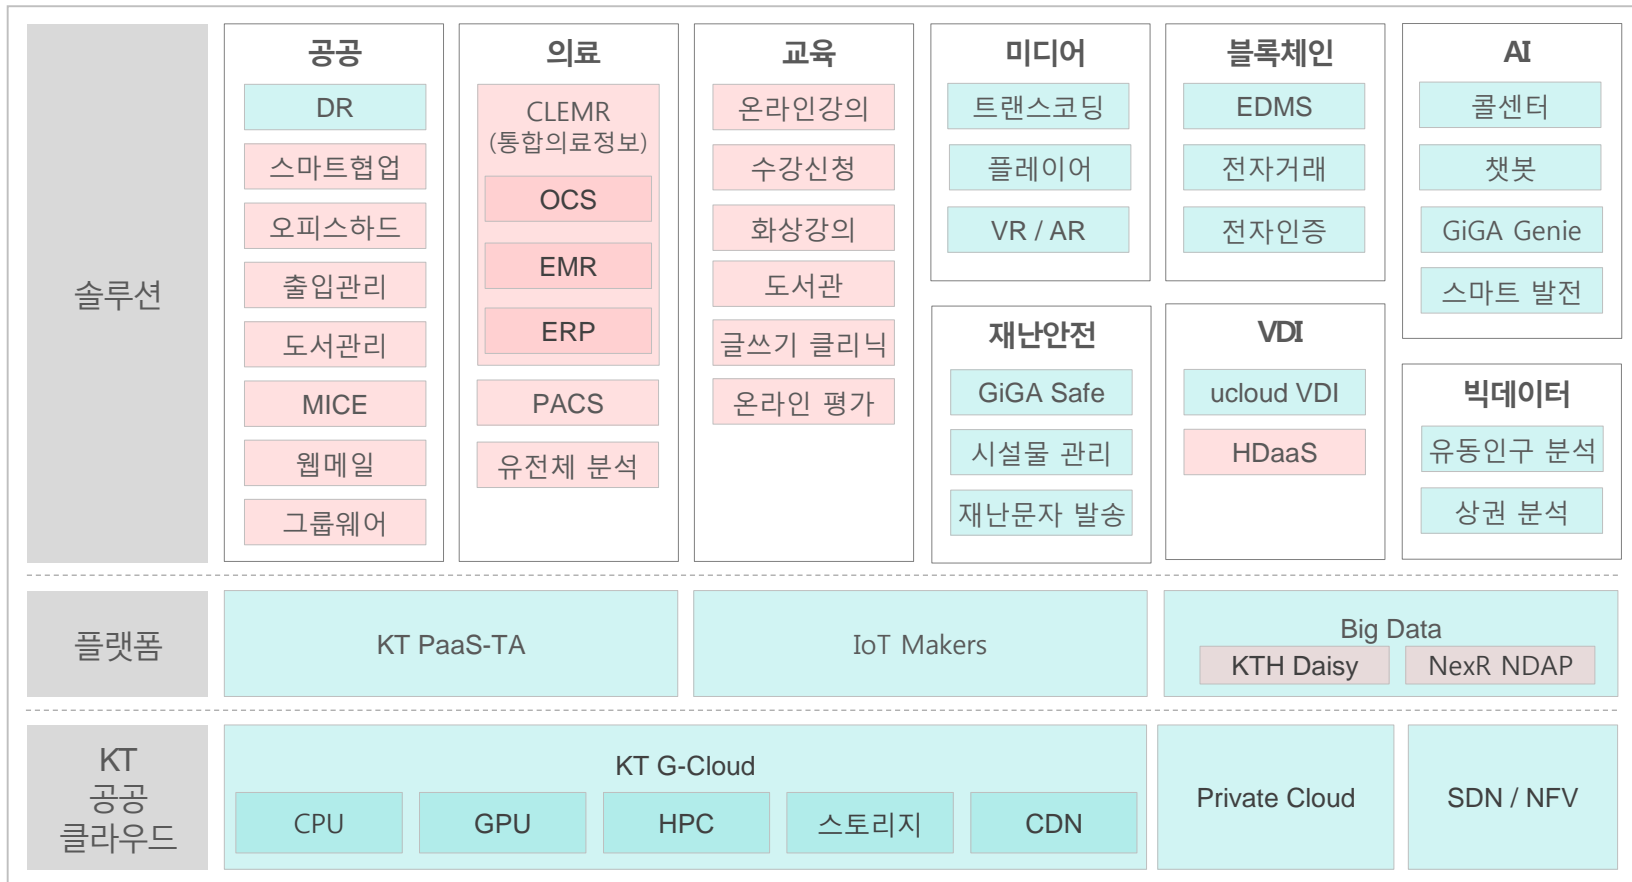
솔루션

공공
DR
스마트협업
오피스하드
출입관리
도서관리
MICE
웹메일
그룹웨어

의료
CLEMR
(통합의료정보)
OCS
EMR
ERP
PACS
유전체 분석

교육
온라인강의
수강신청
화상강의
도서관
글쓰기 클리닉
온라인 평가

미디어
트랜스코딩
플레이어
VR / AR

블록체인
EDMS
전자거래
전자인증

AI
콜센터
챗봇
GiGA Genie
스마트 발전

재난안전
GiGA Safe
시설물 관리
재난문자 발송

VDI
ucloud VDI
HDaaS

빅데이터
유동인구 분석
상권 분석

플랫폼
KT PaaS-TA
IoT Makers
Big Data
KTH Daisy
NexR NDAP

KT
공공
클라우드
KT G-Cloud
CPU
GPU
HPC
스토리지
CDN
Private Cloud
SDN / NFV